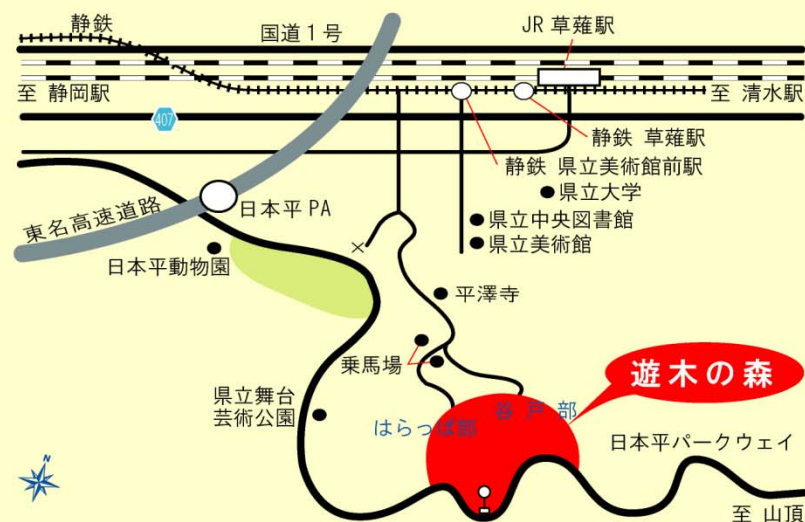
静鉄

国道１号

JR 草薙駅

至 静岡駅

至 清水駅

407

静鉄 草薙駅

静鉄 県立美術館前駅

県立大学

東名高速道路

日本平 PA

県立中央図書館

県立美術館

日本平動物園

平澤寺

乗馬場

遊木の森

県立舞台芸術公園

谷戸部

はらっぱ部

日本平パークウェイ

N

至 山頂